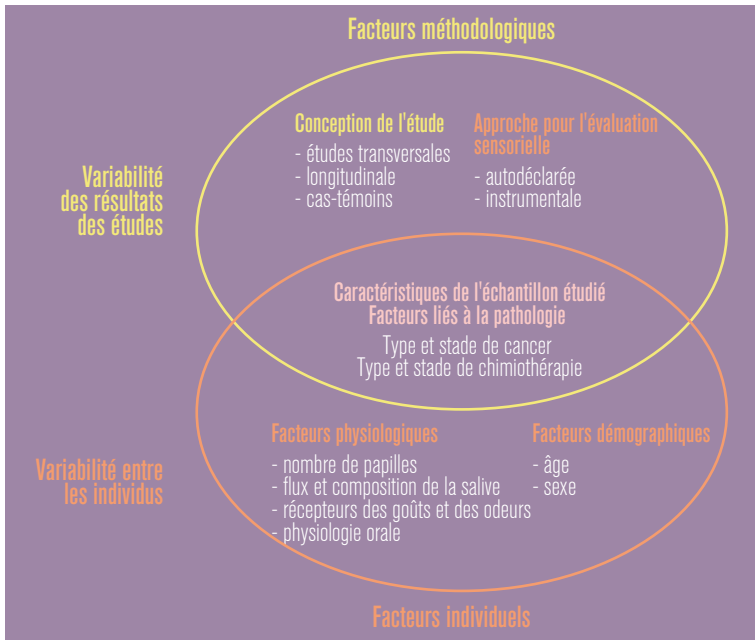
Facteurs méthodologiques

Variabilité des résultats des études

Conception de l'étude
- études transversales
- longitudinale
- cas-témoins

Approche pour l'évaluation sensorielle
- autodéclarée
- instrumentale

Caractéristiques de l'échantillon étudié
Facteurs liés à la pathologie
Type et stade de cancer
Type et stade de chimiothérapie

Variabilité entre les individus

Facteurs physiologiques
- nombre de papilles
- flux et composition de la salive
- récepteurs des goûts et des odeurs
- physiologie orale

Facteurs démographiques
- âge
- sexe

Facteurs individuels